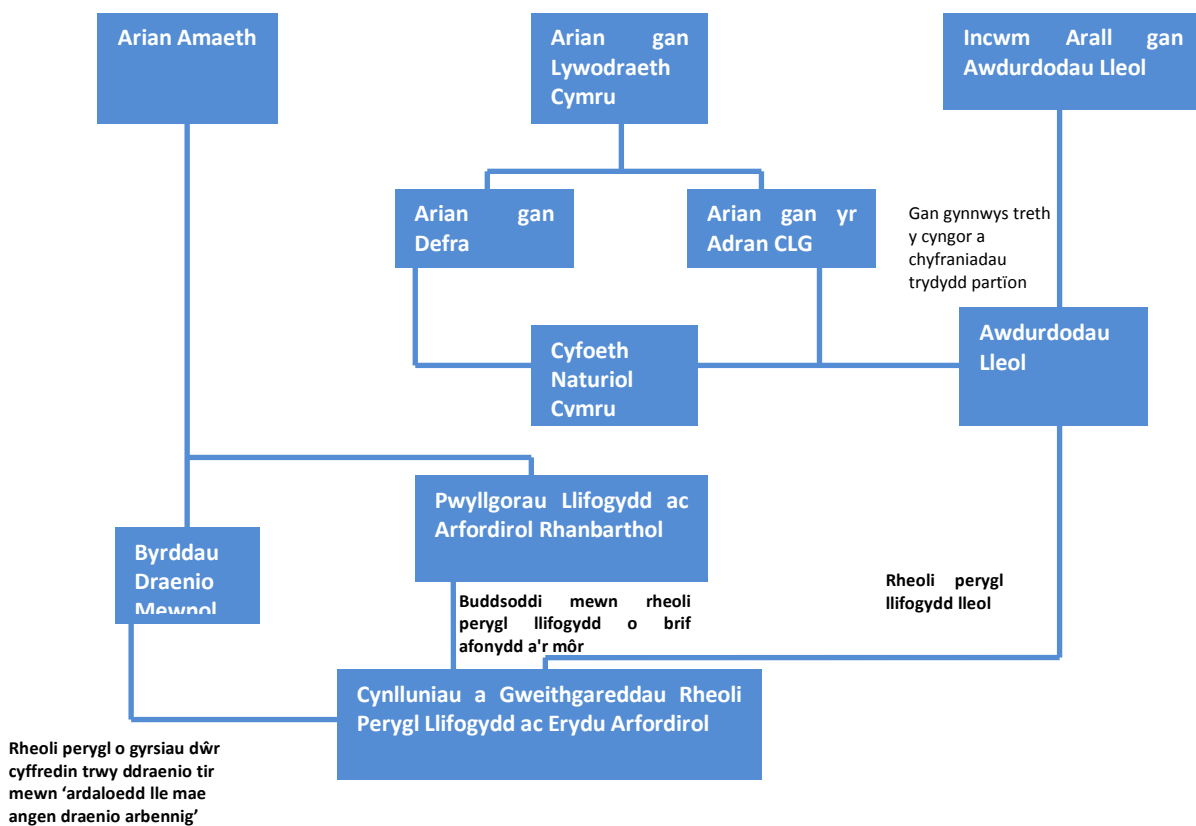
Arian Amaeth

Arian gan Lywodraeth Cymru

Incwm Arall gan Awdurdodau Lleol

Arian gan Defra

Arian gan yr Adran CLG

Gan gynnwys treth y cyngor a chyfraniadau trydydd partïon

Cyfoeth Naturiol Cymru

Awdurdodau Lleol

Pwyllgorau Llifogydd ac Arfordirol Rhanbarthol

Byrddau Draenio Mewnol

Rheoli perygl llifogydd lleol

Buddsoddi mewn rheoli perygl llifogydd o brif afonydd a'r môr

Cynlluniau a Gweithgareddau Rheoli Perygl Llifogydd ac Erydu Arfordirol

Rheoli perygl o gyrsiau dŵr cyffredin trwy ddraenio tir mewn 'ardaloedd lle mae angen draenio arbennig'